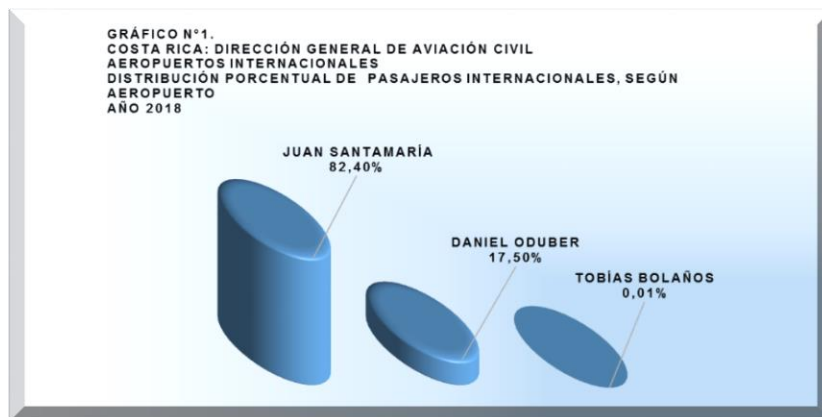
GRÁFICO N°1.
COSTA RICA: DIRECCIÓN GENERAL DE AVIACIÓN CIVIL
AEROPUERTOS INTERNACIONALES
DISTRIBUCIÓN PORCENTUAL DE PASAJEROS INTERNACIONALES, SEGÚN AEROPUERTO
AÑO 2018

JUAN SANTAMARÍA
82,40%

DANIEL ODUBER
17,50%

TOBÍAS BOLAÑOS
0,01%